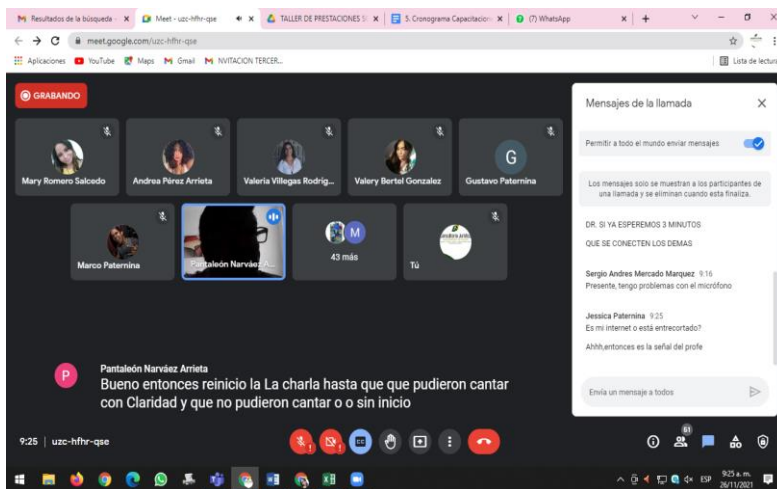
Resultados de la búsqueda × | Meet - uzc-hfhr-qse × | TALLER DE PRESTACIONES S × | 5. Cronograma Capacitacion × | (7) WhatsApp ×

meet.google.com/uzc-hfhr-qse

Aplicaciones YouTube Maps Gmail NVITACION TERCER...

Lista de lectura

GRABANDO

Mary Romero Salcedo

Andrea Pérez Arrieta

Valeria Villegas Rodrig...

Valery Bertel Gonzalez

G

Gustavo Paternina

Marco Paternina

Pantaleón Narváez A...

M

43 más

Tú

Mensajes de la llamada

Permitir a todo el mundo enviar mensajes

Los mensajes solo se muestran a los participantes de una llamada y se eliminan cuando esta finaliza.

DR. SI YA ESPEREMOS 3 MINUTOS

QUE SE CONECTEN LOS DEMAS

Sergio Andres Mercado Marquez 9:16
Presente, tengo problemas con el micrófono

Jessica Paternina 9:25
Es mi internet o está entrecortado?

Ahhh,entonces es la señal del profe

Envía un mensaje a todos

P

Pantaleón Narváez Arrieta
Bueno entonces reinicio la La charla hasta que que pudieron cantar con Claridad y que no pudieron cantar o o sin inicio

9:25 | uzc-hfhr-qse

61

9:25 a. m.
26/11/2021

ESP